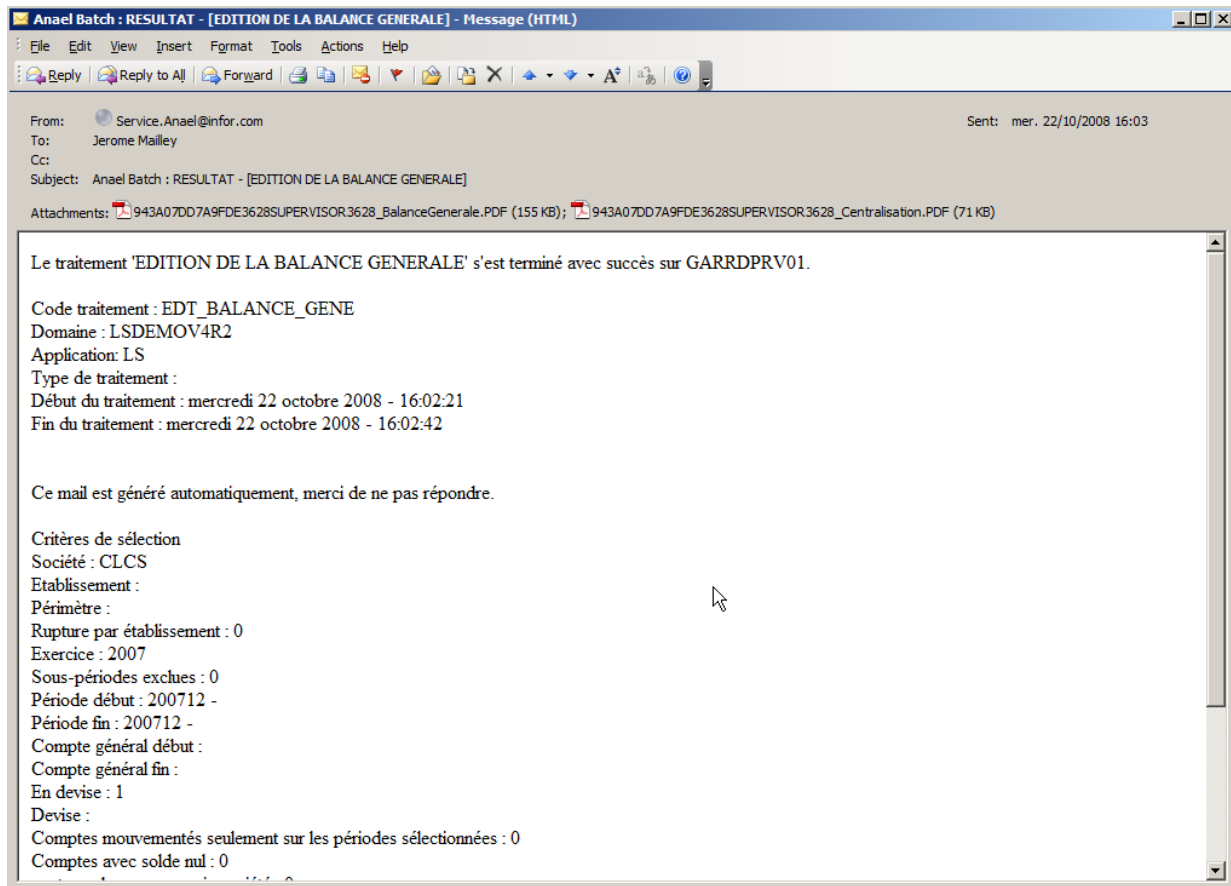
Anael Batch : RESULTAT - [EDITION DE LA BALANCE GENERALE] - Message (HTML)

File Edit View Insert Format Tools Actions Help

Reply | Reply to All | Forward

From: Service.Anael@infor.com
To: Jerome Mailley
Cc:
Subject: Anael Batch : RESULTAT - [EDITION DE LA BALANCE GENERALE]
Sent: mer. 22/10/2008 16:03

Attachments: 943A07DD7A9FDE3628SUPERVISOR3628_BalanceGenerale.PDF (155 KB); 943A07DD7A9FDE3628SUPERVISOR3628_Centralisation.PDF (71 KB)

Le traitement 'EDITION DE LA BALANCE GENERALE' s'est terminé avec succès sur GARRDPRV01.

Code traitement : EDT_BALANCE_GENE
Domaine : LSDEMOV4R2
Application: LS
Type de traitement :
Début du traitement : mercredi 22 octobre 2008 - 16:02:21
Fin du traitement : mercredi 22 octobre 2008 - 16:02:42

Ce mail est généré automatiquement, merci de ne pas répondre.

Critères de sélection
Société : CLCS
Etablissement :
Périmètre :
Rupture par établissement : 0
Exercice : 2007
Sous-périodes exclues : 0
Période début : 200712 -
Période fin : 200712 -
Compte général début :
Compte général fin :
En devise : 1
Devise :
Comptes mouvementés seulement sur les périodes sélectionnées : 0
Comptes avec solde nul : 0
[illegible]